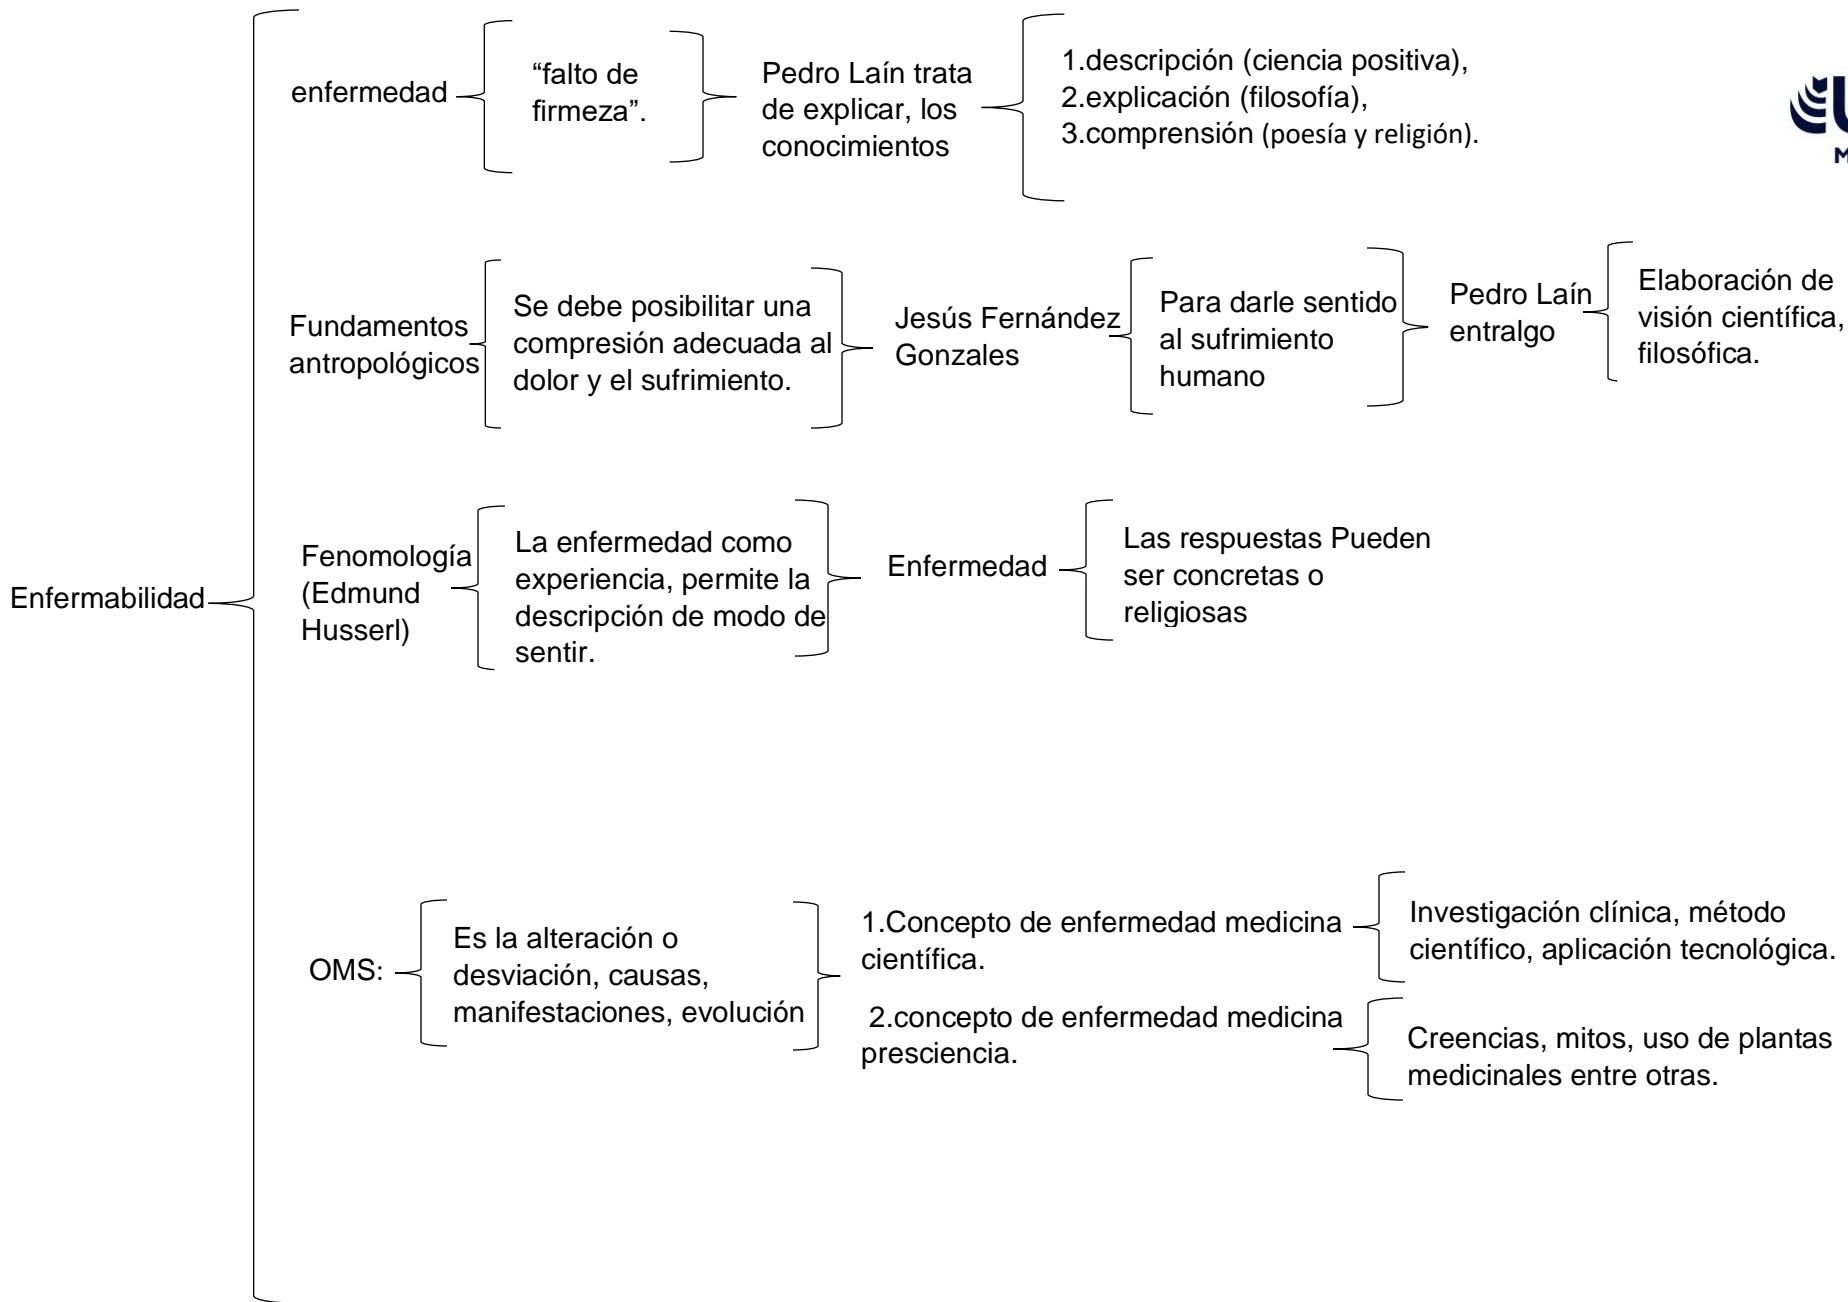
Enfermabilidad

enfermedad

"falto de firmeza".

Pedro Laín trata de explicar, los conocimientos

1.descripción (ciencia positiva),
2.explicación (filosofía),
3.comprensión (poesía y religión).

M

Fundamentos antropológicos

Se debe posibilitar una compresión adecuada al dolor y el sufrimiento.

Jesús Fernández Gonzales

Para darle sentido al sufrimiento humano

Pedro Laín entralgo

Elaboración de visión científica, filosófica.

Fenomología (Edmund Husserl)

La enfermedad como experiencia, permite la descripción de modo de sentir.

Enfermedad

Las respuestas Pueden ser concretas o religiosas

OMS:

Es la alteración o desviación, causas, manifestaciones, evolución

1.Concepto de enfermedad medicina científica.

Investigación clínica, método científico, aplicación tecnológica.

2.concepto de enfermedad medicina presciencia.

Creencias, mitos, uso de plantas medicinales entre otras.